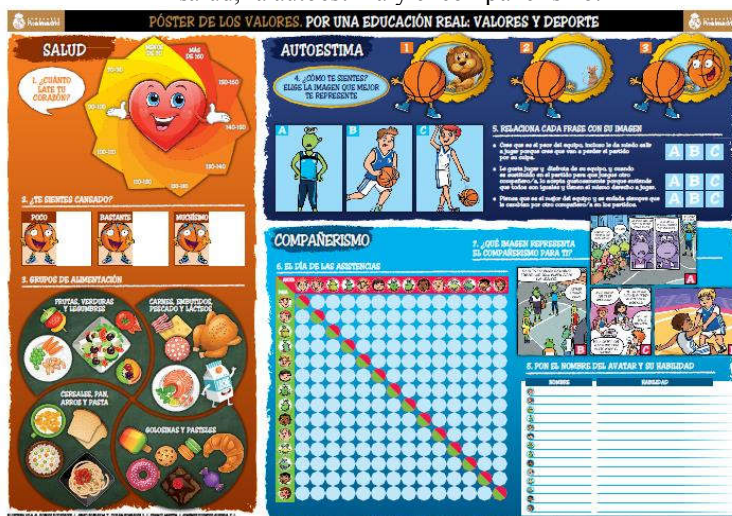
salud, autoestima y el compañerismo.

Fundación Realmadrid

PÓSTER DE LOS VALORES. POR UNA EDUCACIÓN REAL: VALORES Y DEPORTE

SALUD

1. ¿CUÁNTO LATE TU CORAZÓN?

MENOS DE 80

MÁS DE 160

80-100

100-120

120-140

140-160

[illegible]

2. ¿TE SIENTES CANSADO?

POCO

BASTANTE

MUCHÍSIMO

3. GRUPOS DE ALIMENTACIÓN

FRUTAS, VERDURAS Y LEGUMBRES

CARNES, EMBUTIDOS, PESCADO Y LÁCTEOS

CEREALES, PAN, ARROZ Y PASTA

GOLOSINAS Y PASTELES

AUTOESTIMA

1

2

3

4. ¿CÓMO TE SIENTES? ELIGE LA IMAGEN QUE MEJOR TE REPRESENTE

A

B

C

5. RELACIONA CADA FRASE CON SU IMAGEN

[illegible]

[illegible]

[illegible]

A B C

A B C

A B C

COMPAÑERISMO

6. EL DÍA DE LAS ASISTENCIAS

7. ¿QUÉ IMAGEN REPRESENTA EL COMPAÑERISMO PARA TI?

A

B

C

8. PON EL NOMBRE DEL AVATAR Y SU HABILIDAD

NOMBRE

HABILIDAD

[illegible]